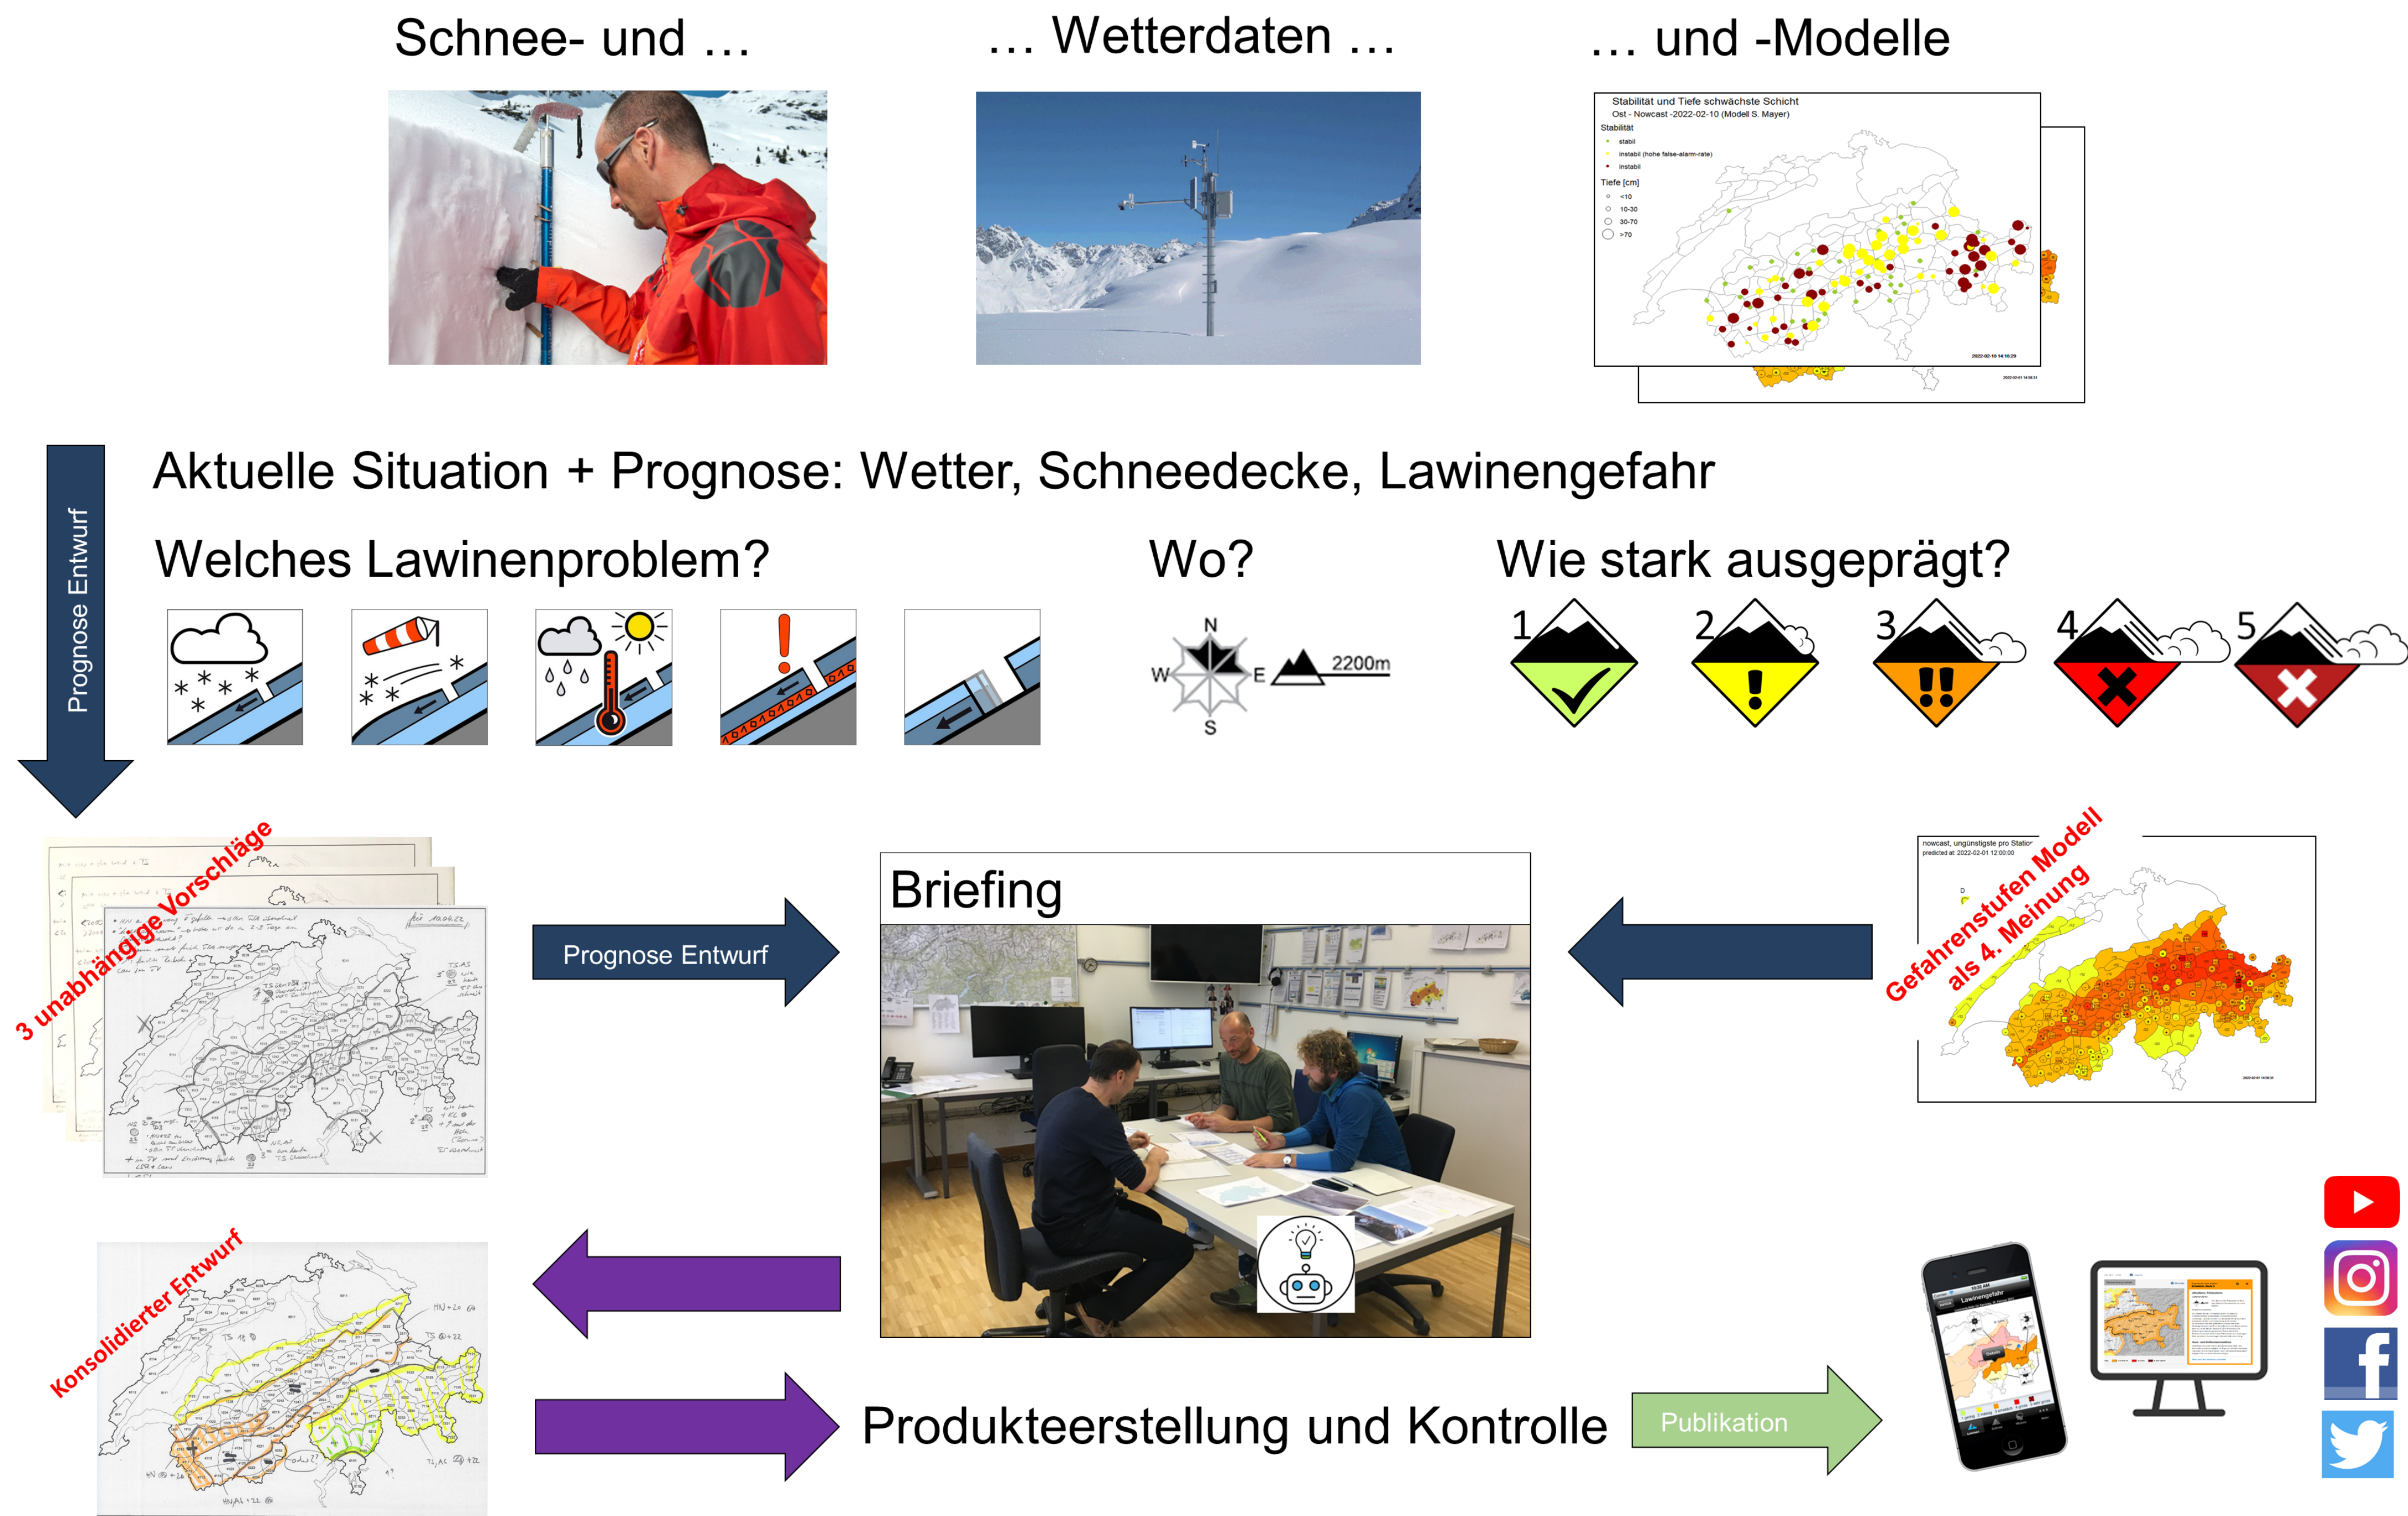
Schnee- und …

… Wetterdaten …

… und -Modelle

Stabilität und Tiefe schwächste Schicht
Ost - Nowcast -2022-02-10 (Modell S. Mayer)
Stabilität
stabil
instabil (hohe false-alarm-rate)
instabil
Tiefe [cm]
<10
10-30
30-70
>70

Prognose Entwurf

Aktuelle Situation + Prognose: Wetter, Schneedecke, Lawinengefahr

Welches Lawinenproblem?

Wo?

N
W
E
S
2200m

Wie stark ausgeprägt?

1 2 3 4 5

3 unabhängige Vorschläge

Prognose Entwurf

Briefing

nowcast, ungünstigste pro Station
predicted at: 2022-02-01 12:00:00

Gefahrenstufen Modell als 4. Meinung

Konsolidierter Entwurf

Produkteerstellung und Kontrolle

Publikation

Lawinengefahr